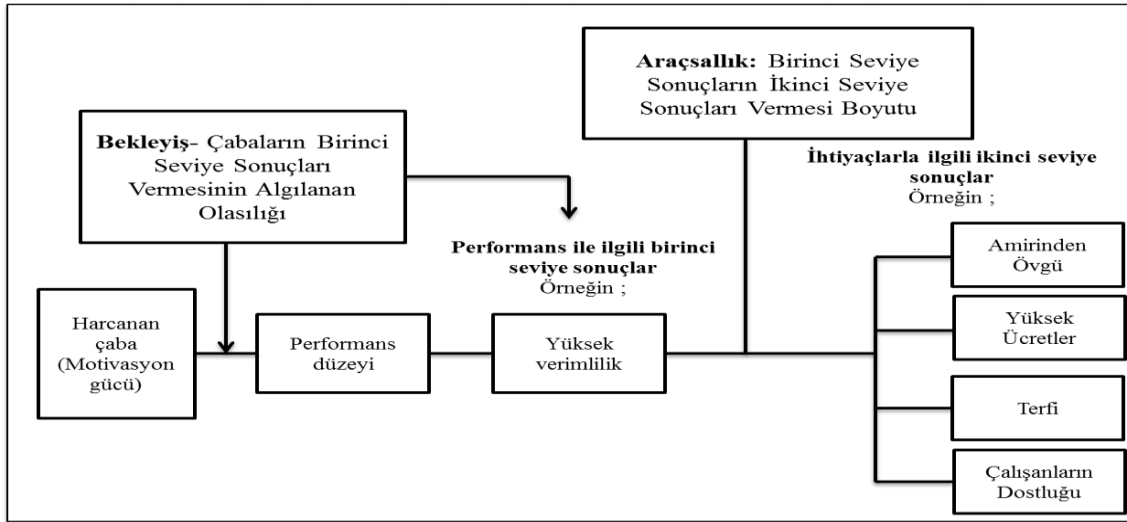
**Araçsallık:** Birinci Seviye Sonuçların İkinci Seviye Sonuçları Vermesi Boyutu

**Bekleyiş**- Çabaların Birinci Seviye Sonuçları Vermesinin Algılanan Olasılığı

**İhtiyaçlarla ilgili ikinci seviye sonuçlar**
Örneğin ;

**Performans ile ilgili birinci seviye sonuçlar**
Örneğin ;

Harcanan çaba (Motivasyon gücü)

Performans düzeyi

Yüksek verimlilik

Amirinden Övgü

Yüksek Ücretler

Terfi

Çalışanların Dostluğu